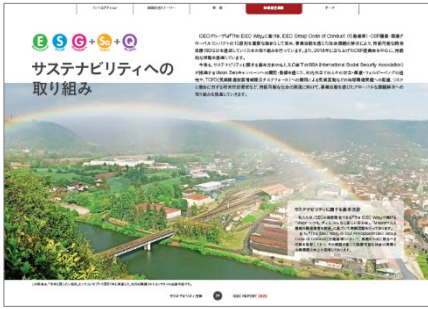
E S G + Sa + Q

サステナビリティへの取り組み

IDECグループは「The IDEC Way」に基づき、IDEC Group Code of Conduct（行動規範）・CSR憲章・調達ガイドライン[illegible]

サステナビリティに関する基本方針

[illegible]

IDEC REPORT 2020